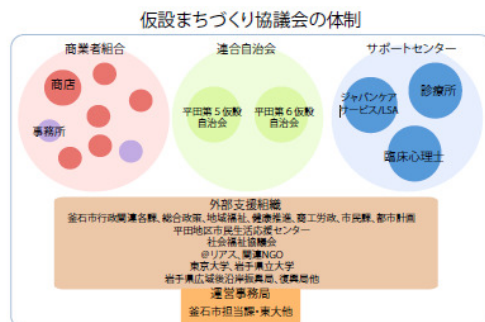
仮設まちづくり協議会の体制

商業者組合

商店

事務所

連合自治会

平田第５仮設自治会

平田第６仮設自治会

サポートセンター

ジャパンケアサービス/LSA

診療所

臨床心理士

外部支援組織

釜石市行政関連各課、総合政策、地域福祉、健康推進、商工労政、市民課、都市計画

平田地区市民生活応援センター

社会福祉協議会

@リアス、関連NGO

東京大学、岩手県立大学

岩手県広域振興局沿岸部、復興局他

運営事務局

釜石市担当課・東大他